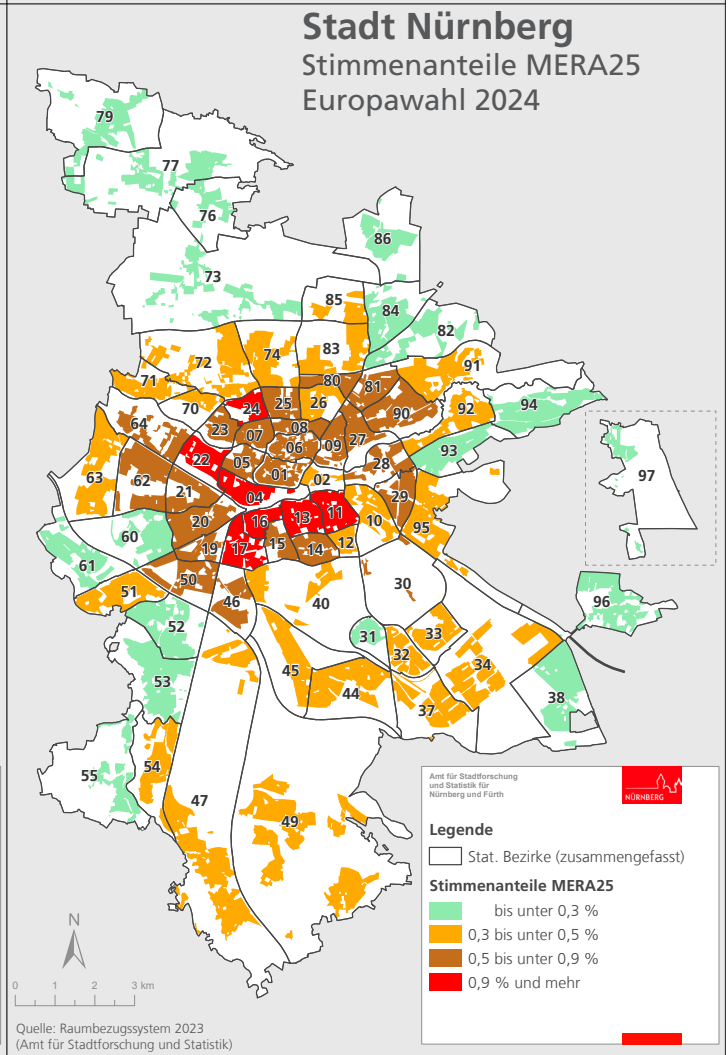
Stadt Nürnberg
Stimmenanteile MERA25
Europawahl 2024

79
77
76
86
73
85
84
82
72
74
83
91
71
80
81
70
24
25
26
90
92
94
64
23
07
08
09
27
22
05
06
93
97
63
62
01
02
28
21
04
29
95
11
20
16
13
10
60
19
17
15
14
12
61
51
50
30
46
40
96
52
31
33
32
34
45
53
44
38
37
54
55
47
49

Amt für Stadtforschung und Statistik für Nürnberg und Fürth
NÜRNBERG

Legende
Stat. Bezirke (zusammengefasst)
Stimmenanteile MERA25
bis unter 0,3 %
0,3 bis unter 0,5 %
0,5 bis unter 0,9 %
0,9 % und mehr

N
0 1 2 3 km

Quelle: Raumbezugssystem 2023
(Amt für Stadtforschung und Statistik)